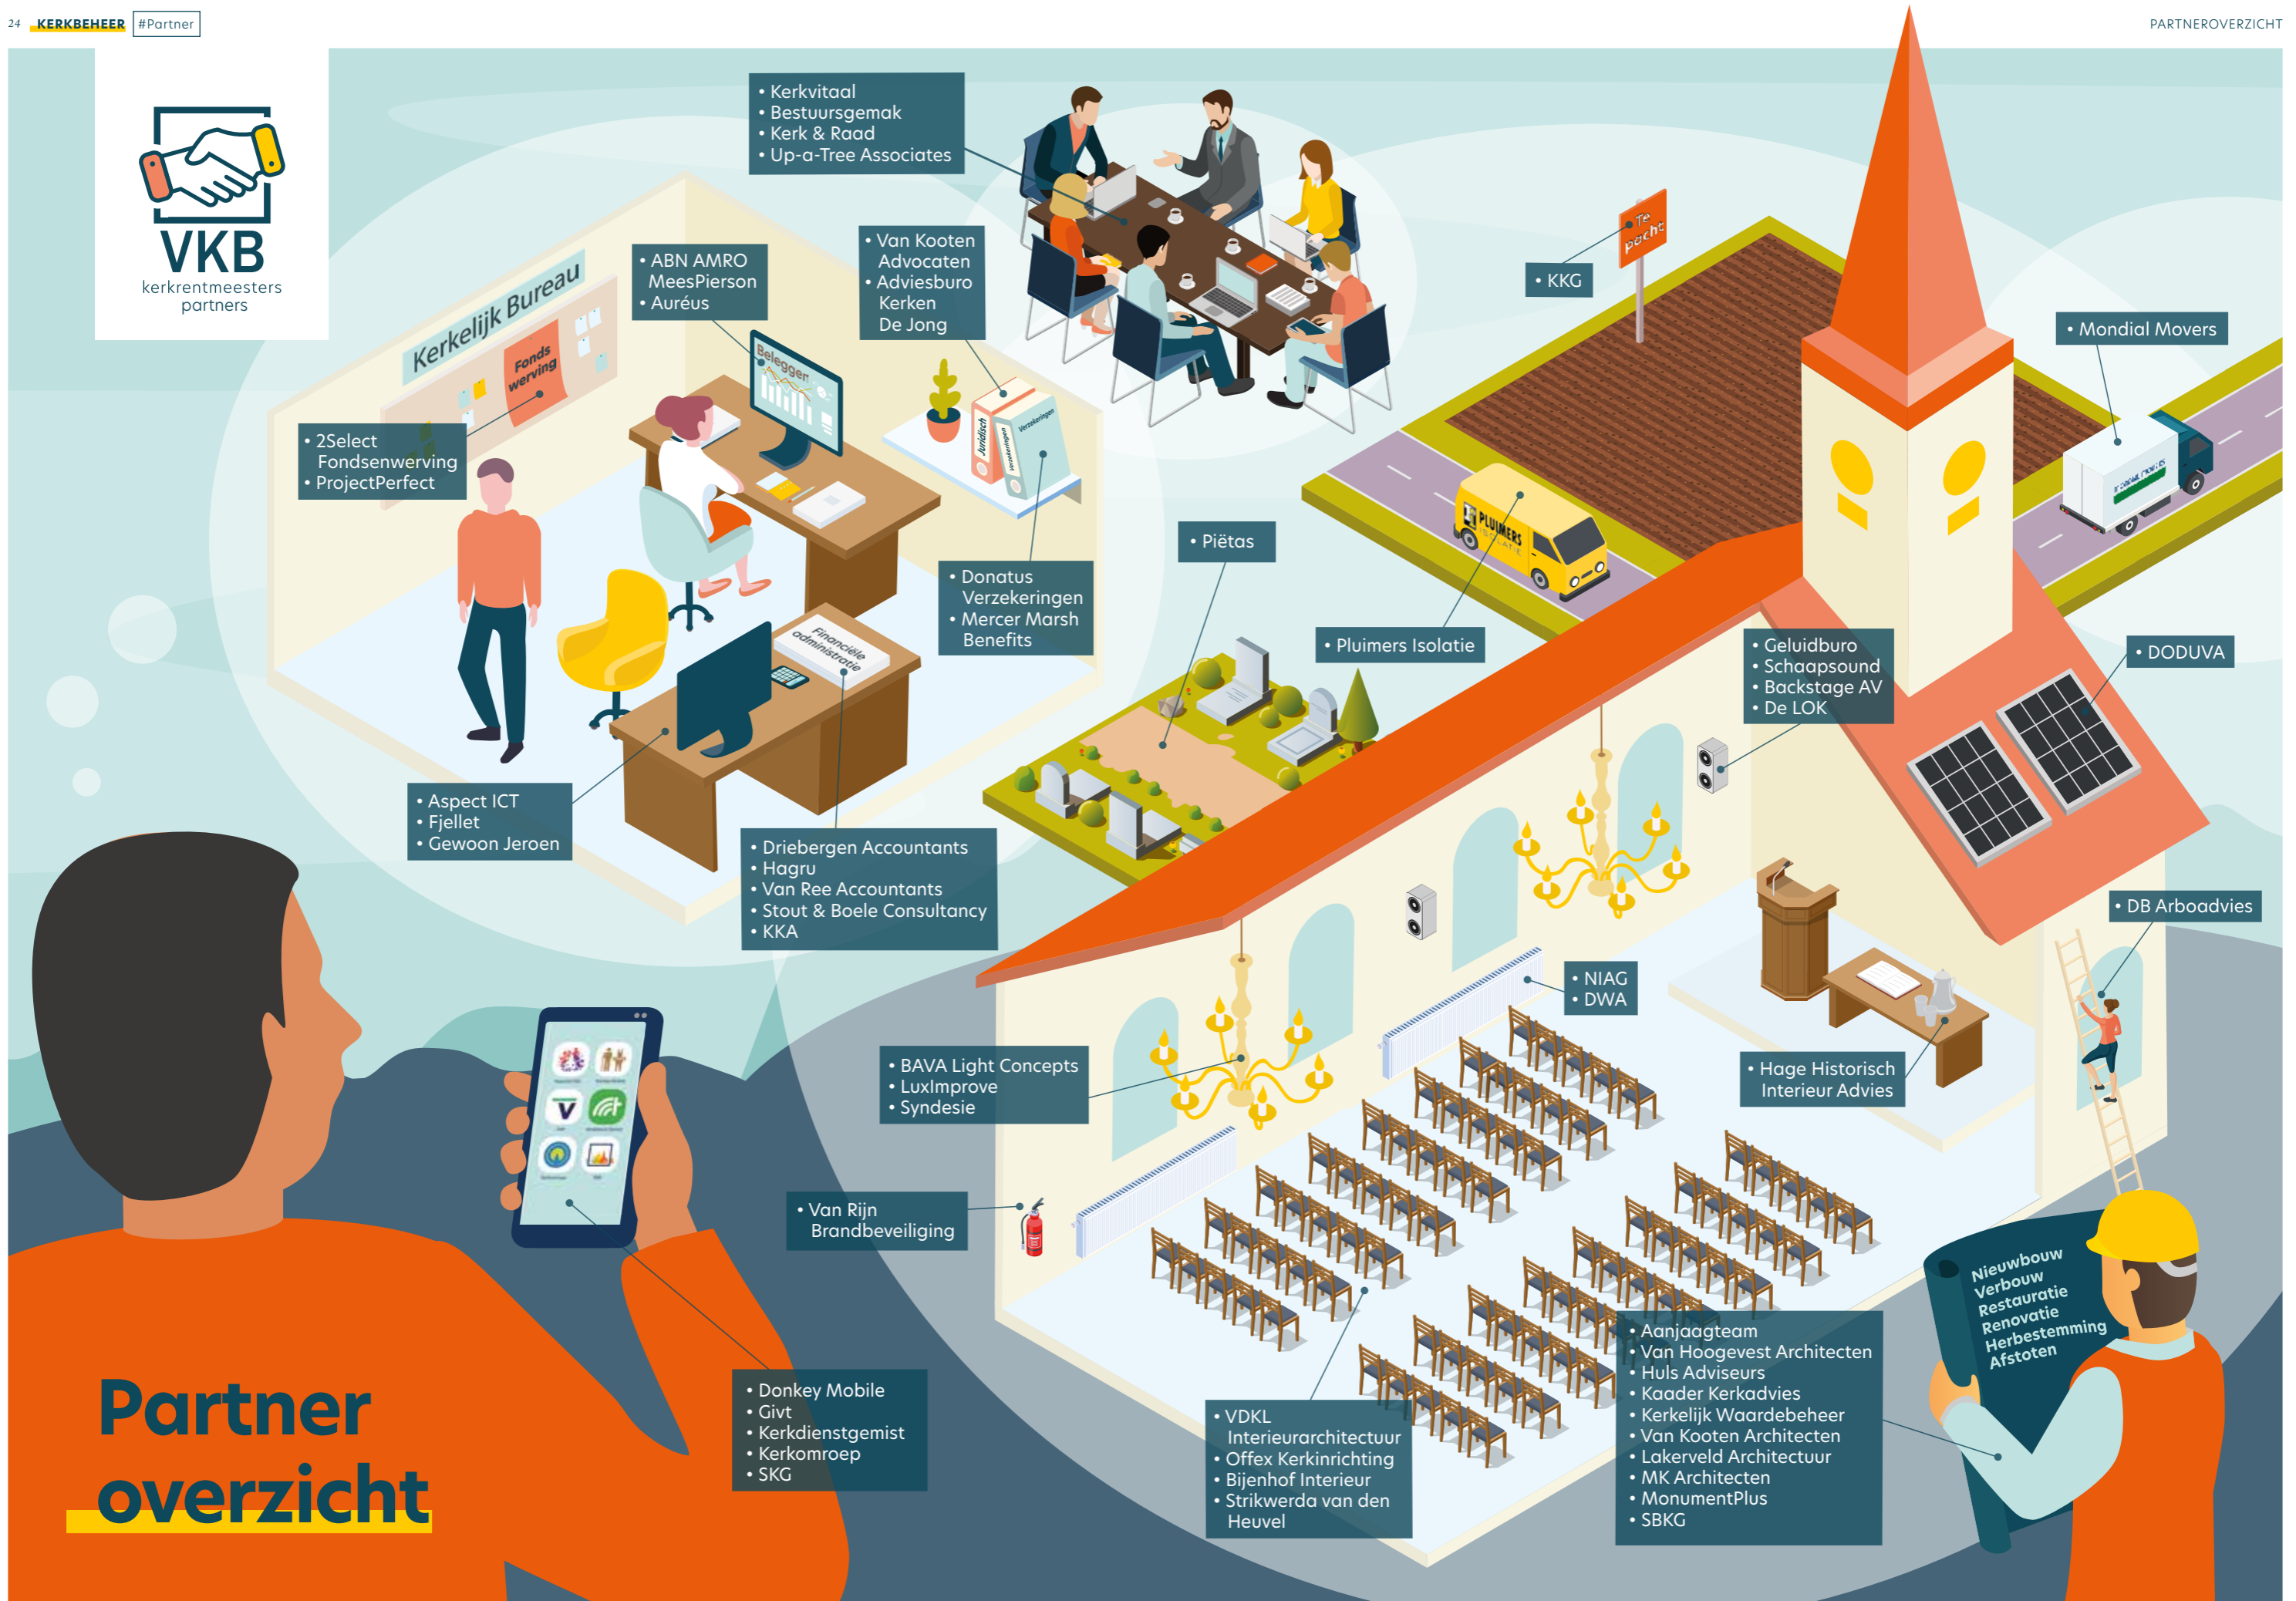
24 KERKBEHEER #Partner

PARTNEROVERZICHT

VKB
kerkrentmeesters partners

• Kerkvitaal
• Bestuursgemak
• Kerk & Raad
• Up-a-Tree Associates

Kerkelijk Bureau

Fonds werving

• ABN AMRO MeesPierson
• Auréus

• Van Kooten Advocaten
• Adviesburo Kerken De Jong

Belegger

Te pacht

• KKG

• Mondial Movers

• 2Select Fondsenwerving
• ProjectPerfect

Juridisch

Verzekeringen

• Donatus Verzekeringen
• Mercer Marsh Benefits

• Piëtas

PLUIMERS

• Pluimers Isolatie

Financiële administratie

• Geluidburo
• Schaapsound
• Backstage AV
• De LOK

• DODUVA

• Aspect ICT
• Fjellet
• Gewoon Jeroen

• Driebergen Accountants
• Hagru
• Van Ree Accountants
• Stout & Boele Consultancy
• KKA

• DB Arboadvies

• NIAG
• DWA

• BAVA Light Concepts
• LuxImprove
• Syndesie

• Hage Historisch Interieur Advies

• Van Rijn Brandbeveiliging

Nieuwbouw
Verbouw
Restauratie
Renovatie
Herbestemming
Afstoten

• Aanjaagteam
• Van Hoogevest Architecten
• Huls Adviseurs
• Kaader Kerkadvies
• Kerkelijk Waardebeheer
• Van Kooten Architecten
• Lakerveld Architectuur
• MK Architecten
• MonumentPlus
• SBKG

• VDKL Interieurarchitectuur
• Offex Kerkinrichting
• Bijenhof Interieur
• Strikwerda van den Heuvel

• Donkey Mobile
• Givt
• Kerkdienstgemist
• Kerkomroep
• SKG

Partner overzicht